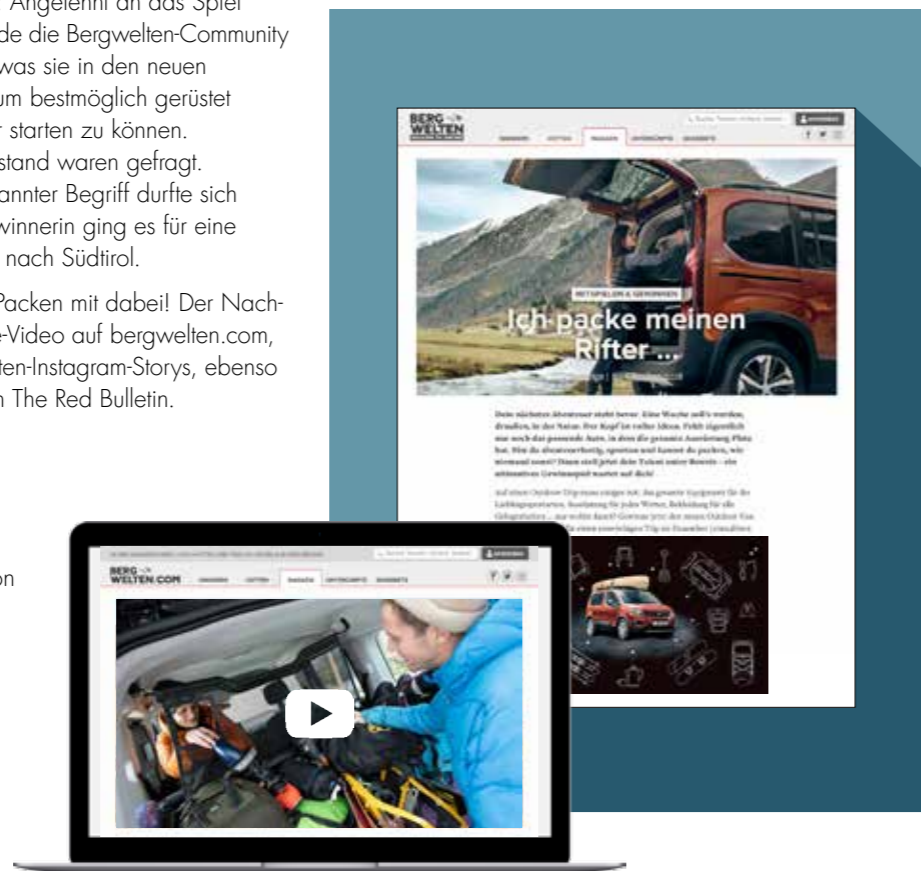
Angelehnt an das Spiel
de die Bergwelten-Community
was sie in den neuen
um bestmöglich gerüstet
r starten zu können.
stand waren gefragt.
annter Begriff durfte sich
winnerin ging es für eine
nach Südtirol.

Packen mit dabei! Der Nach-
-Video auf bergwelten.com,
ten-Instagram-Storys, ebenso
n The Red Bulletin.

on

BERG WELTEN

WANDERN HÜTTEN MAGAZIN UNTERKÜNFTE BERGWETTER

MITSPIELEN & GEWINNEN

Ich packe meinen Rifter ...

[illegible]

BERG WELTEN.COM

WANDERN HÜTTEN MAGAZIN UNTERKÜNFTE BERGWETTER